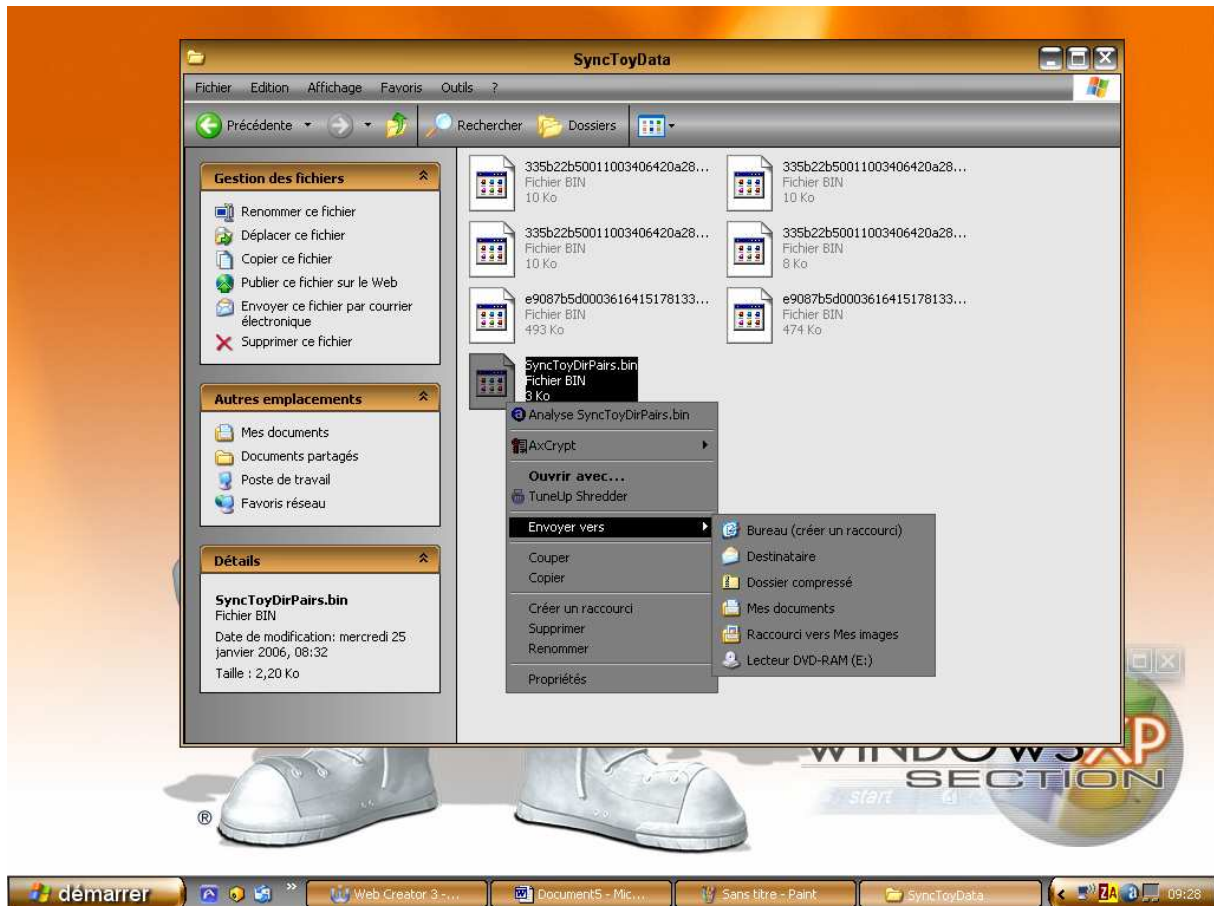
SyncToyData

Fichier Edition Affichage Favoris Outils ?

Précédente Rechercher Dossiers

Gestion des fichiers

Renommer ce fichier
Déplacer ce fichier
Copier ce fichier
Publier ce fichier sur le Web
Envoyer ce fichier par courrier électronique
Supprimer ce fichier

Autres emplacements

Mes documents
Documents partagés
Poste de travail
Favoris réseau

Détails

SyncToyDirPairs.bin
Fichier BIN
Date de modification: mercredi 25 janvier 2006, 08:32
Taille : 2,20 Ko

335b22b50011003406420a28...
Fichier BIN
10 Ko

335b22b50011003406420a28...
Fichier BIN
10 Ko

335b22b50011003406420a28...
Fichier BIN
10 Ko

335b22b50011003406420a28...
Fichier BIN
8 Ko

e9087b5d0003616415178133...
Fichier BIN
493 Ko

e9087b5d0003616415178133...
Fichier BIN
474 Ko

SyncToyDirPairs.bin
Fichier BIN
3 Ko

Analyse SyncToyDirPairs.bin
AxCrypt
Ouvrir avec...
TuneUp Shredder
Envoyer vers
Couper
Copier
Créer un raccourci
Supprimer
Renommer
Propriétés

Bureau (créer un raccourci)
Destinataire
Dossier compressé
Mes documents
Raccourci vers Mes images
Lecteur DVD-RAM (E:)

WINDOWS XP
SECTION
start
®

démarrer
Web Creator 3 -...
Document5 - Mic...
Sans titre - Paint
SyncToyData
09:28